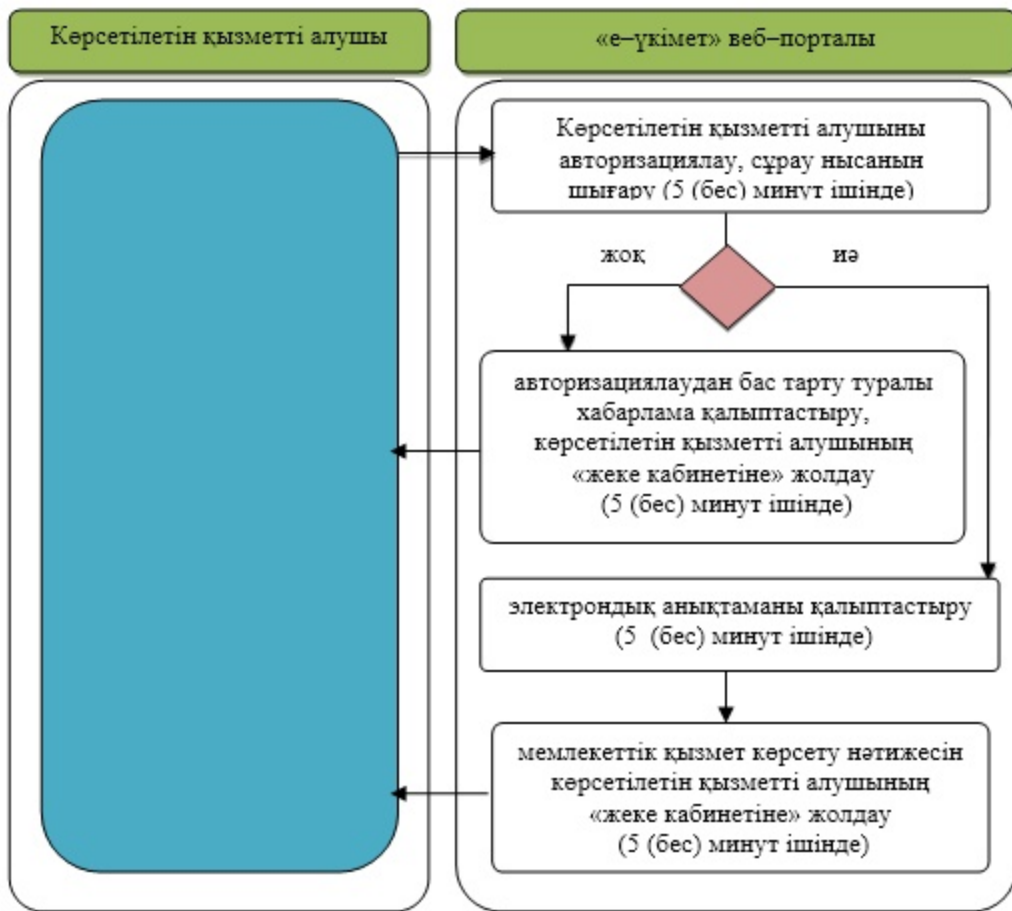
Көрсетілетін қызметті алушы

«е–үкімет» веб–порталы

Көрсетілетін қызметті алушыны авторизациялау, сұрау нысанын шығару (5 (бес) минут ішінде)

жоқ

иә

авторизациялаудан бас тарту туралы хабарлама қалыптастыру, көрсетілетін қызметті алушының «жеке кабинетіне» жолдау (5 (бес) минут ішінде)

электрондық анықтаманы қалыптастыру (5 (бес) минут ішінде)

мемлекеттік қызмет көрсету нәтижесін көрсетілетін қызметті алушының «жеке кабинетіне» жолдау (5 (бес) минут ішінде)